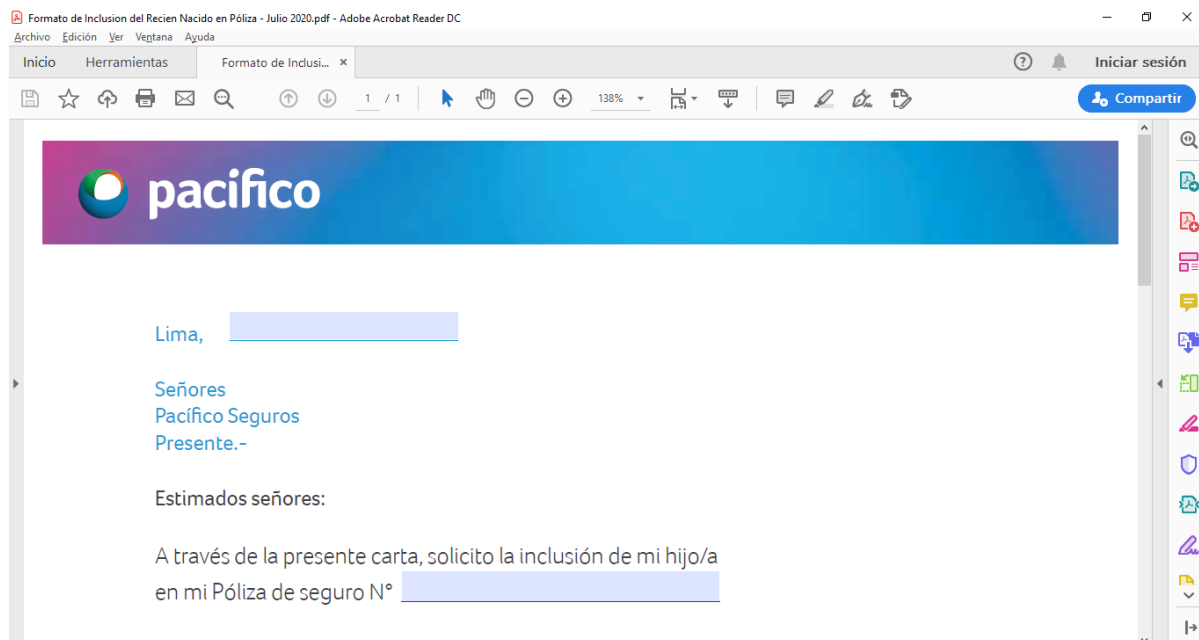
Formato de Inclusion del Recien Nacido en Póliza - Julio 2020.pdf - Adobe Acrobat Reader DC

Archivo Edición Ver Ventana Ayuda

Inicio Herramientas Formato de Inclusi... ×

Iniciar sesión

1 / 1 138%

Compartir

pacifico

Lima,

Señores
Pacífico Seguros
Presente.-

Estimados señores:

A través de la presente carta, solicito la inclusión de mi hijo/a en mi Póliza de seguro N°